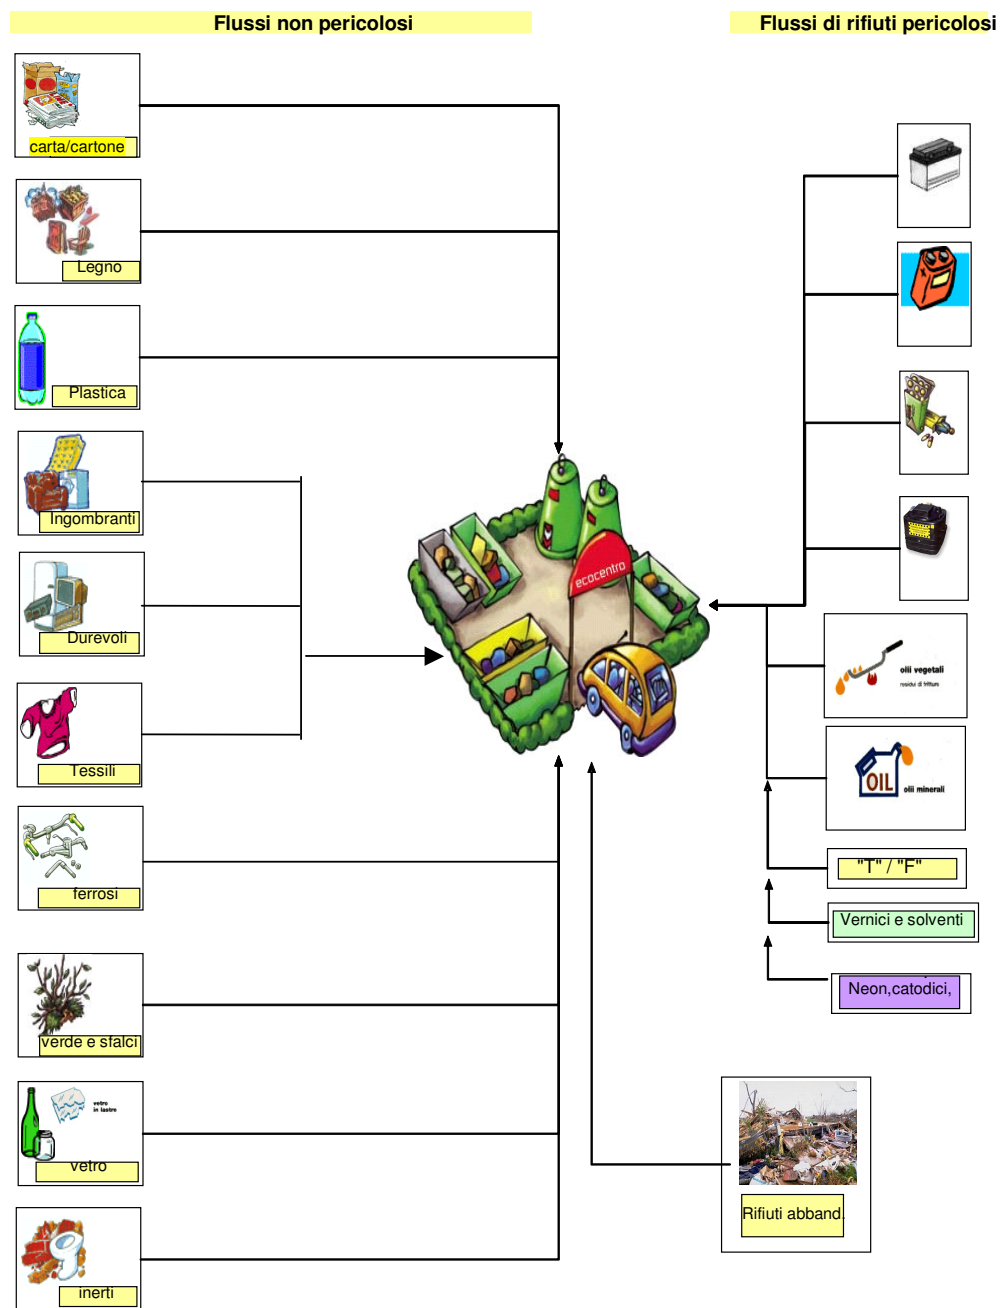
Flussi non pericolosi

Flussi di rifiuti pericolosi

carta/cartone

Legno

Plastica

Ingombranti

Durevoli

Tessili

ferrosi

verde e sfalci

vetro
in lastre

vetro

inerti

ecocentro

olii vegetali
residui di fritture

OIL
olii minerali

"T" / "F"

Vernici e solventi

Neon,catodici,

Rifiuti abband.